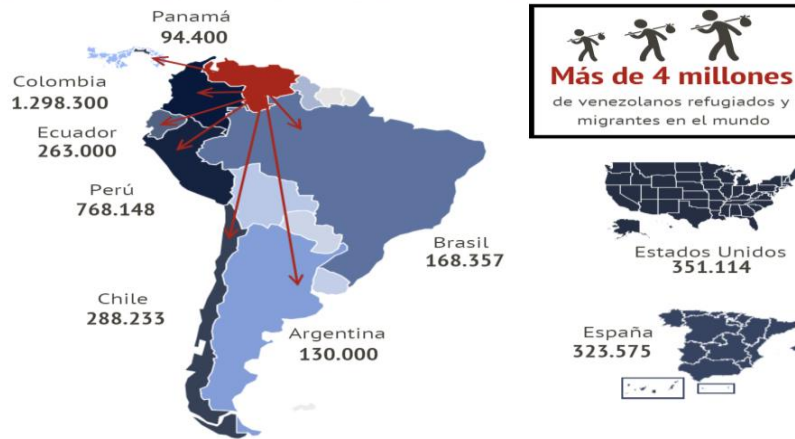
Panamá
94.400

Colombia
1.298.300

Ecuador
263.000

Perú
768.148

Chile
288.233

Argentina
130.000

Brasil
168.357

Más de 4 millones
de venezolanos refugiados y migrantes en el mundo

Estados Unidos
351.114

España
323.575